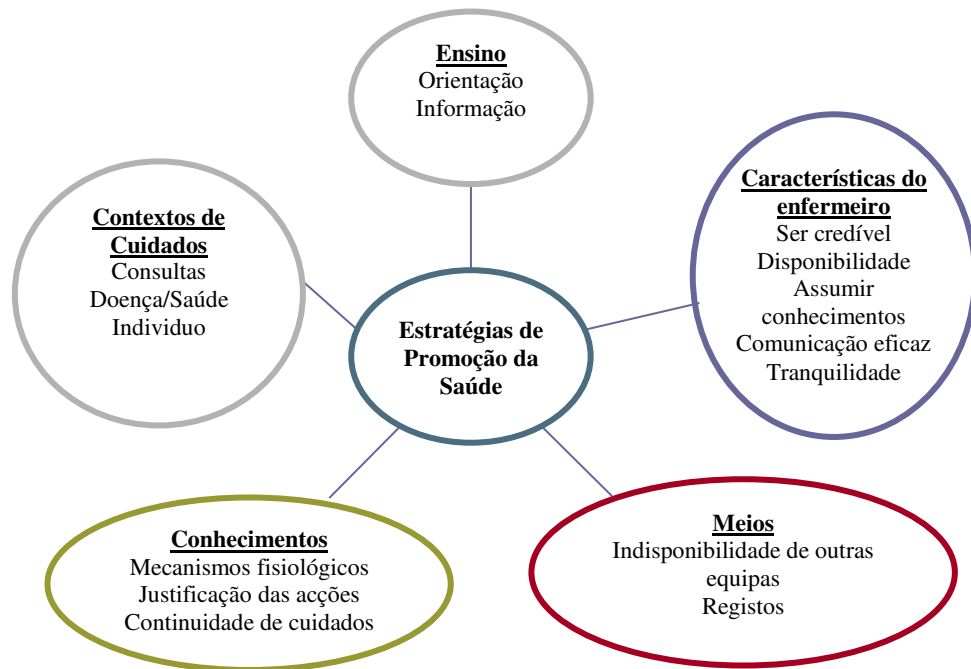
Ensino
Orientação
Informação

Contextos de Cuidados
Consultas
Doença/Saúde
Individuo

Características do enfermeiro
Ser credível
Disponibilidade
Assumir conhecimentos
Comunicação eficaz
Tranquilidade

Estratégias de Promoção da Saúde

Conhecimentos
Mecanismos fisiológicos
Justificação das acções
Continuidade de cuidados

Meios
Indisponibilidade de outras equipas
Registos